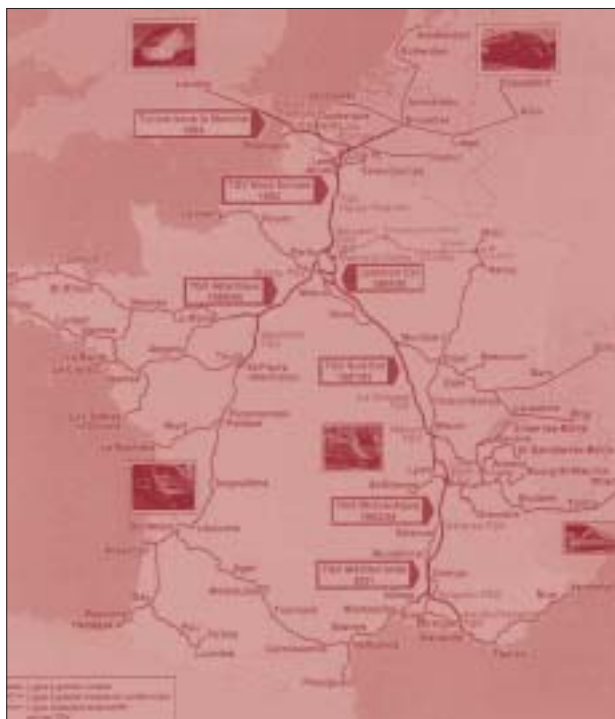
Tunnel sous la Manche
1994

TGV Nord Europe
1993

TGV Atlantique
1989/90

TGV Sud-Est
1981/83

TGV Méditerranée
2001

Londres
Bruxelles
Lille
Paris
Le Mans
Rennes
Nantes
Tours
Bordeaux
Lyon
Marseille
Montpellier
Toulouse
Nice
Dijon
Genève
Lausanne
Strasbourg
Avignon
Valence
Nîmes
Perpignan
Amsterdam
Rotterdam
Liège
Köln
Metz
Nancy
Besançon
Grenoble
Brest
Quimper
Poitiers
Angoulême
Hendaye
Lourdes
Tarbes
Narbonne
Toulon
Cannes
Chambéry
Annecy
Aix-les-Bains
Mulhouse
Bâle
Rouen
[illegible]